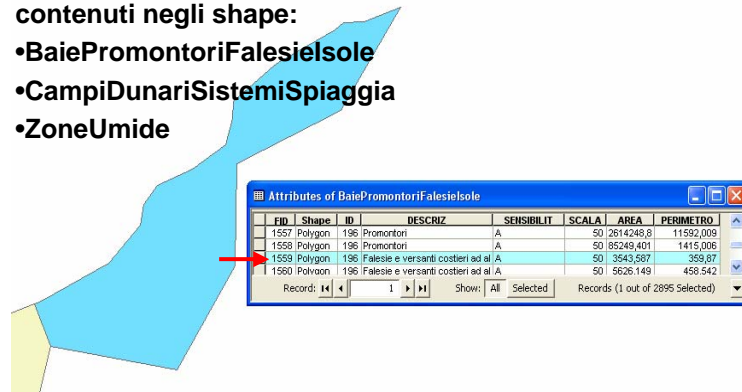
contenuti negli shape:
•BaiePromontoriFalesielsole
•CampiDunariSistemiSpiaggia
•ZoneUmide

Attributes of BaiePromontoriFalesielsole

| FID | Shape | ID | DESCRIZ | SENSIBILIT | SCALA | AREA | PERIMETRO |
|---|---|---|---|---|---|---|---|
| 1557 | Polygon | 196 | Promontori | A | 50 | 2614248,8 | 11592,009 |
| 1558 | Polygon | 196 | Promontori | A | 50 | 85249,401 | 1415,006 |
| 1559 | Polygon | 196 | Falesie e versanti costieri ad al | A | 50 | 3543,587 | 359,87 |
| 1560 | Polygon | 196 | Falesie e versanti costieri ad al | A | 50 | 5626,149 | 458,542 |

Record: 1 Show: All Selected Records (1 out of 2895 Selected)